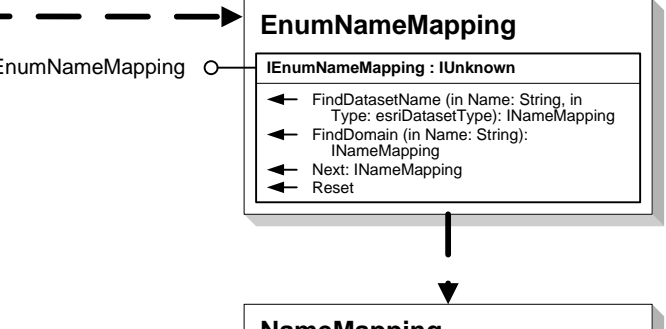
EnumNameMapping

EnumNameMapping

IEnumNameMapping : IUnknown

FindDatasetName (in Name: String, in Type: esriDatasetType): INameMapping
FindDomain (in Name: String): INameMapping
Next: INameMapping
Reset

NameMapping